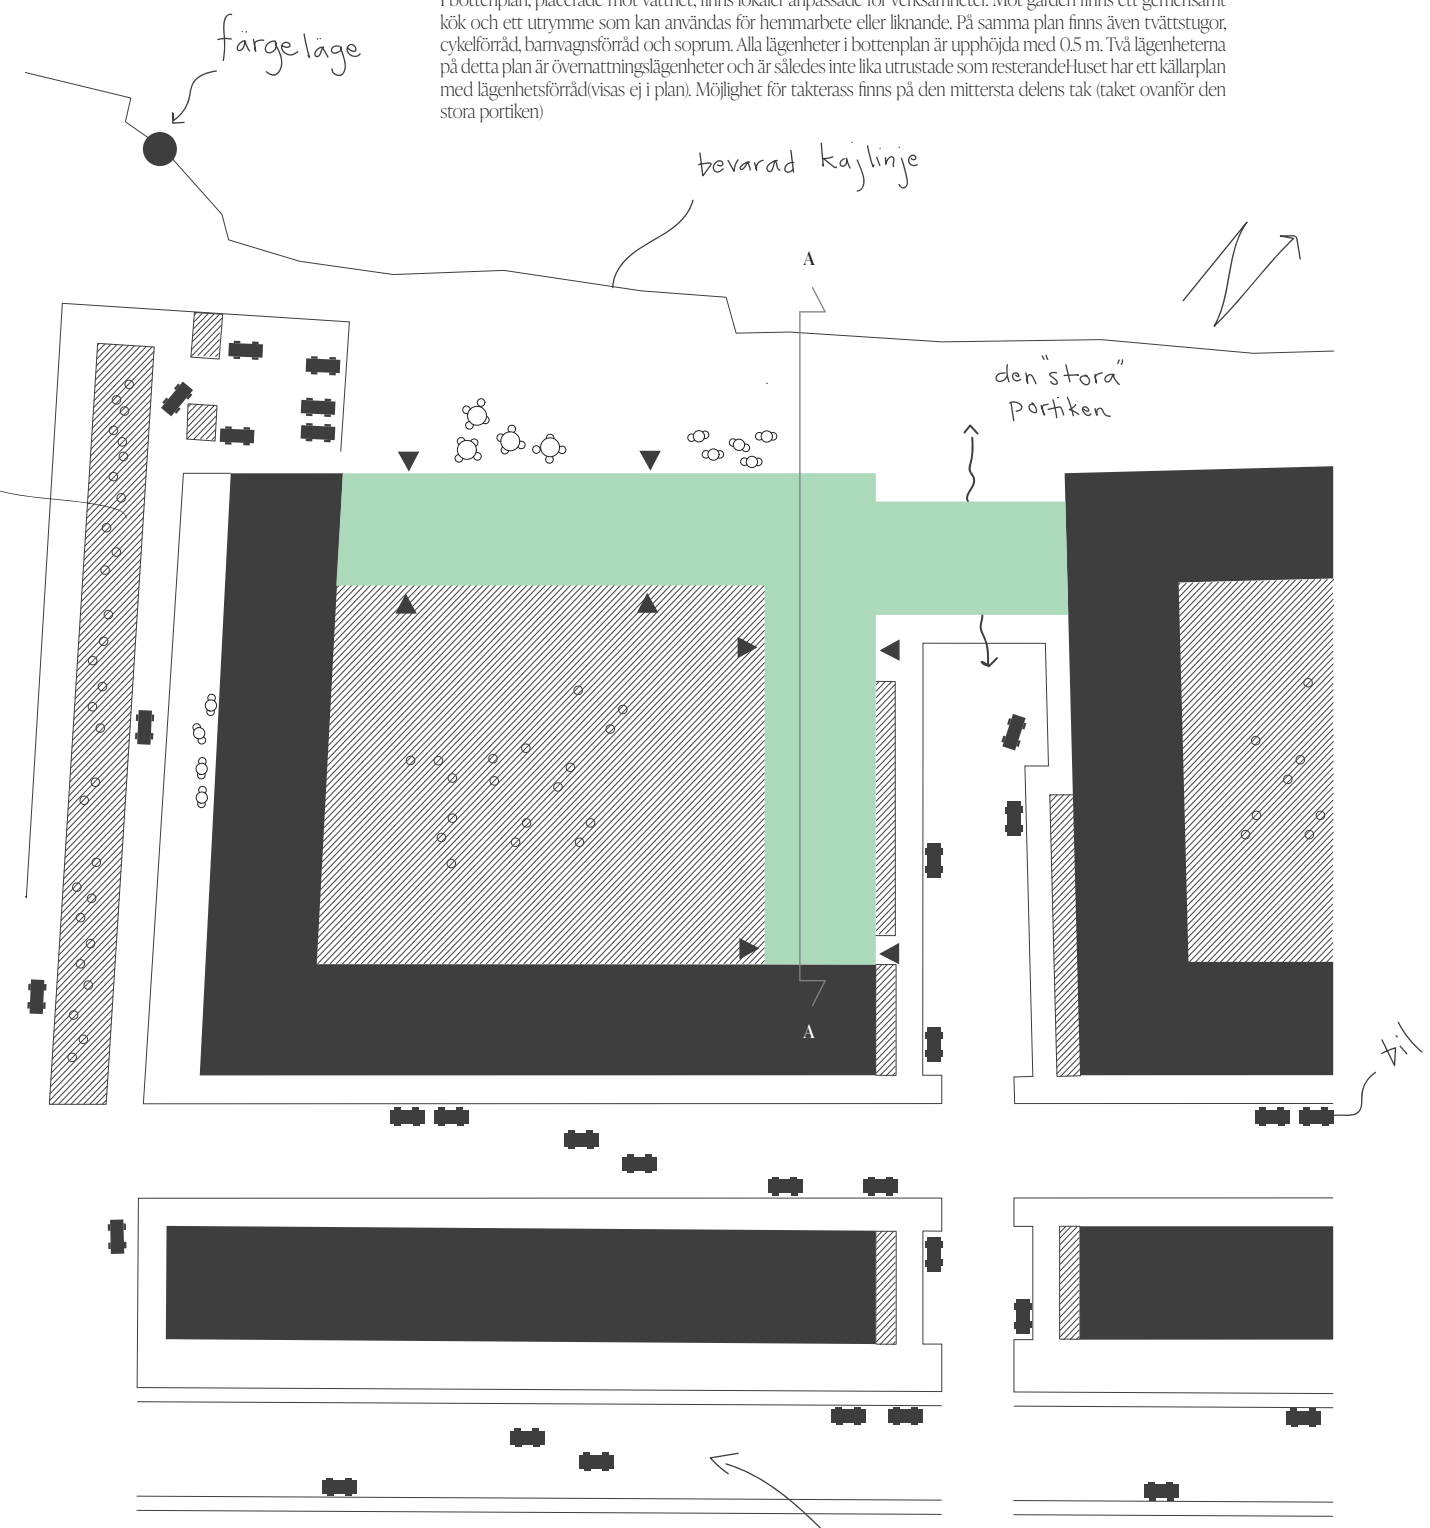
I bottenplan, placerade mot vattnet, finns lokaler anpassade för verksamheter. Mot gården finns ett gemensamt kök och ett utrymme som kan användas för hemmarbete eller liknande. På samma plan finns även tvättstugor, cykelförråd, barnvagnsförråd och soprum. Alla lägenheter i bottenplan är upphöjda med 0.5 m. Två lägenheterna på detta plan är övernattningslägenheter och är således inte lika utrustade som resterandeHuset har ett källarplan med lägenhetsförråd(visas ej i plan). Möjlighet för takterass finns på den mittersta delens tak (taket ovanför den stora portiken)

färgeläge

bevarad kajlinje

A

den "stora" portiken

A

til